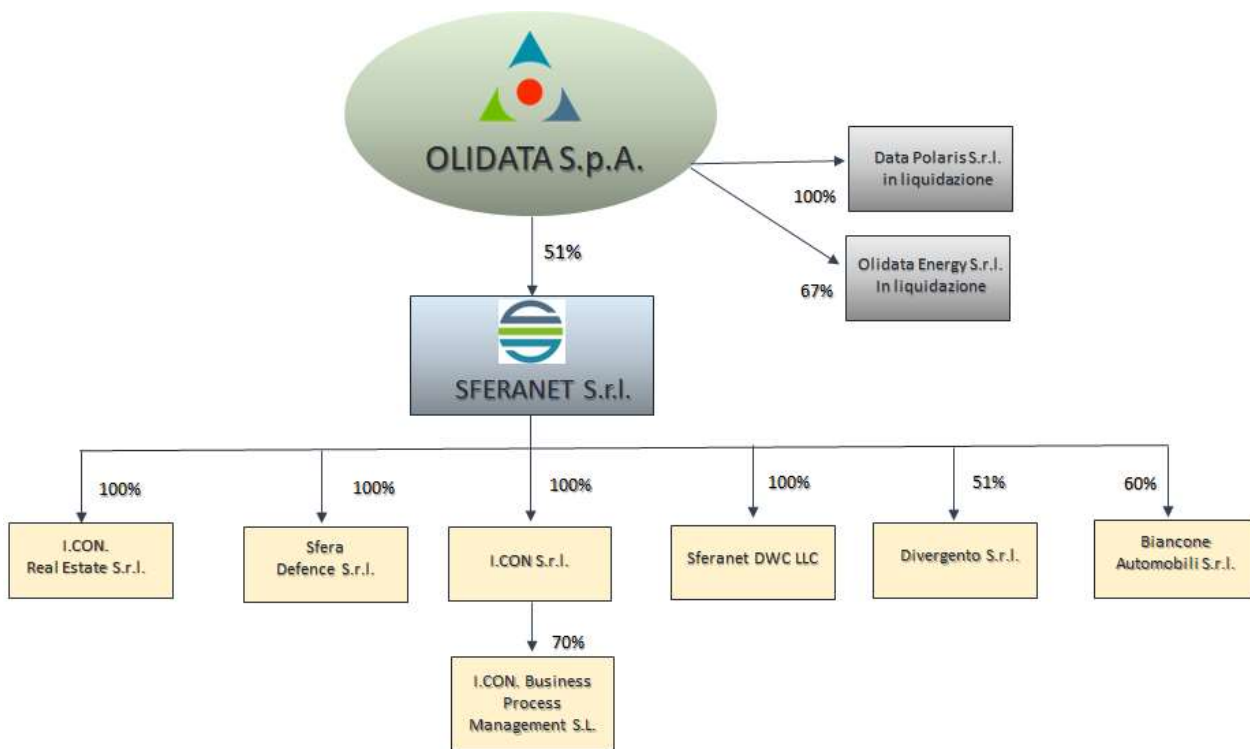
OLIDATA S.p.A.

Data Polaris S.r.l. in liquidazione

100%

Olidata Energy S.r.l. In liquidazione

67%

51%

SFERANET S.r.l.

100%

I.CON. Real Estate S.r.l.

100%

Sfera Defence S.r.l.

100%

I.CON S.r.l.

70%

I.CON. Business Process Management S.L.

100%

Sferanet DWC LLC

51%

Divergento S.r.l.

60%

Biancone Automobili S.r.l.